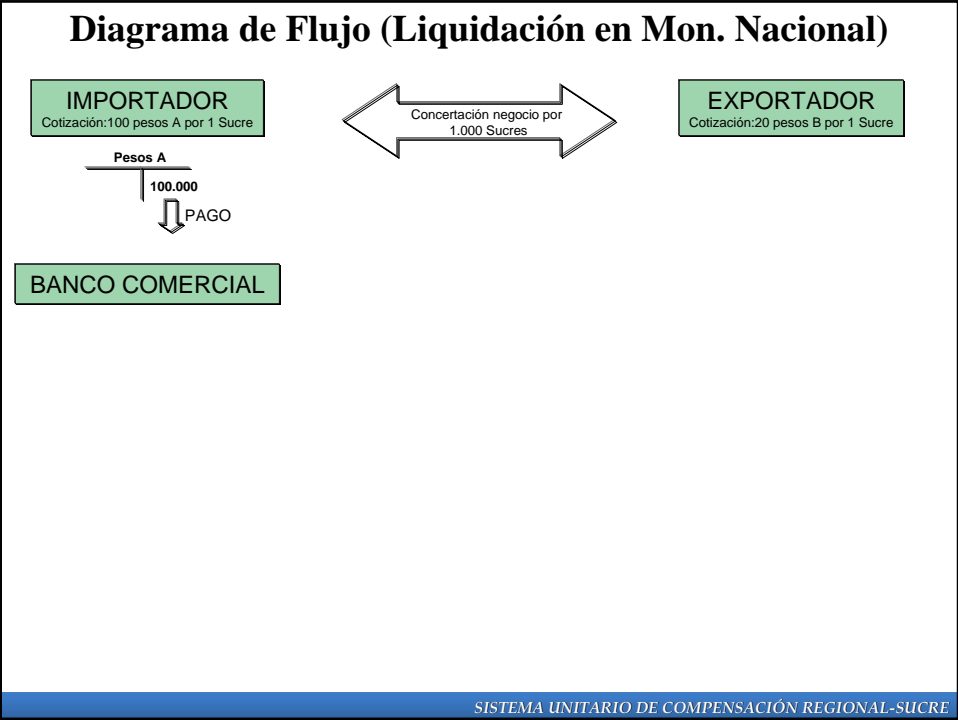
Diagrama de Flujo (Liquidación en Mon. Nacional)

IMPORTADOR
Cotización:100 pesos A por 1 Sucre

Concertación negocio por 1.000 Sucres

EXPORTADOR
Cotización:20 pesos B por 1 Sucre

| Pesos A | |
|---|---|
| | 100.000 |

PAGO

BANCO COMERCIAL

SISTEMA UNITARIO DE COMPENSACIÓN REGIONAL-SUCRE